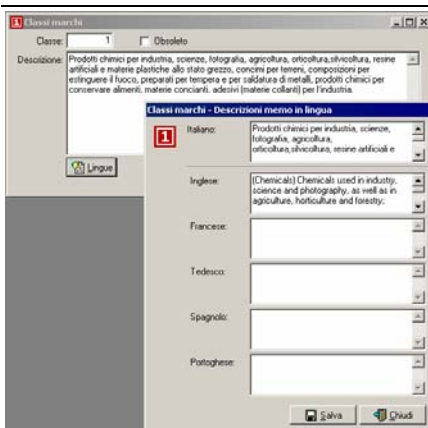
Classi marchi

Classe: 1

Obsoleto

Descrizione: Prodotti chimici per industria, scienze, fotografia, agricoltura, orticoltura,silvicoltura, resine artificiali e materie plastiche allo stato grezzo, concimi per terreni, composizioni per estinguere il fuoco, preparati per tempera e per saldatura di metalli, prodotti chimici per conservare alimenti, materie concianti, adesivi (materie collanti) per l'industria.

Lingue

Classi marchi - Descrizioni memo in lingua

1

Italiano: Prodotti chimici per industria, scienze, fotografia, agricoltura, orticoltura,silvicoltura, resine artificiali e

Inglese: (Chemicals) Chemicals used in industry, science and photography, as well as in agriculture, horticulture and forestry;

Francese:

Tedesco:

Spagnolo:

Portoghese:

Salva

Chiudi